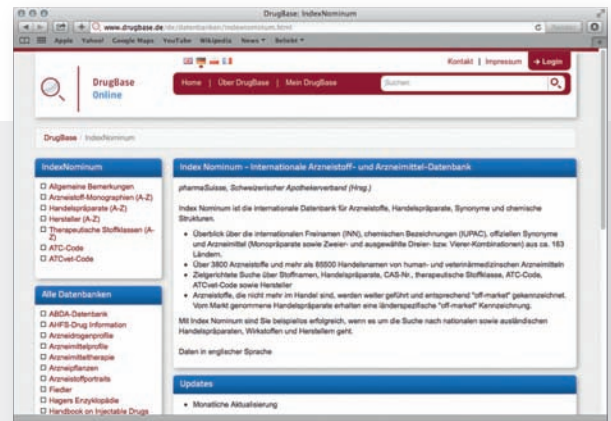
DrugBase: IndexNominum

www.drugbase.de/de/datenbanken/indexnominum.html

Apple Yahoo! Google Maps YouTube Wikipedia News ▾ Beliebt ▾

Kontakt | Impressum → Login

DrugBase Online

Home | Über DrugBase | Mein DrugBase

Suchen

DrugBase / IndexNominum

IndexNominum

Allgemeine Bemerkungen
Arzneistoff-Monographien (A-Z)
Handelspräparate (A-Z)
Hersteller (A-Z)
Therapeutische Stoffklassen (A-Z)
ATC-Code
ATCvet-Code

Alle Datenbanken

ABDA-Datenbank
AHFS-Drug Information
Arzneidrogenprofile
Arzneimittelprofile
Arzneimitteltherapie
Arzneipflanzen
Arzneistoffportraits
Fiedler
Hagers Enzyklopädie
Handbook on Injectable Drugs

Index Nominum - Internationale Arzneistoff- und Arzneimittel-Datenbank

pharmaSuisse, Schweizerischer Apothekerverband (Hrsg.)

Index Nominum ist die internationale Datenbank für Arzneistoffe, Handelspräparate, Synonyme und chemische Strukturen.

• Überblick über die internationalen Freinamen (INN), chemischen Bezeichnungen (IUPAC), offiziellen Synonyme und Arzneimittel (Monopräparate sowie Zweier- und ausgewählte Dreier- bzw. Vierer-Kombinationen) aus ca. 163 Ländern.
• Über 3800 Arzneistoffe und mehr als 85500 Handelsnamen von human- und veterinärmedizinischen Arzneimitteln
• Zielgerichtete Suche über Stoffnamen, Handelspräparate, CAS-Nr., therapeutische Stoffklasse, ATC-Code, ATCvet-Code sowie Hersteller
• Arzneistoffe, die nicht mehr im Handel sind, werden weiter geführt und entsprechend "off-market" gekennzeichnet. Vom Markt genommene Handelspräparate erhalten eine länderspezifische "off-market" Kennzeichnung.

Mit Index Nominum sind Sie beispiellos erfolgreich, wenn es um die Suche nach nationalen sowie ausländischen Handelspräparaten, Wirkstoffen und Herstellern geht.

Daten in englischer Sprache

Updates

• Monatliche Aktualisierung